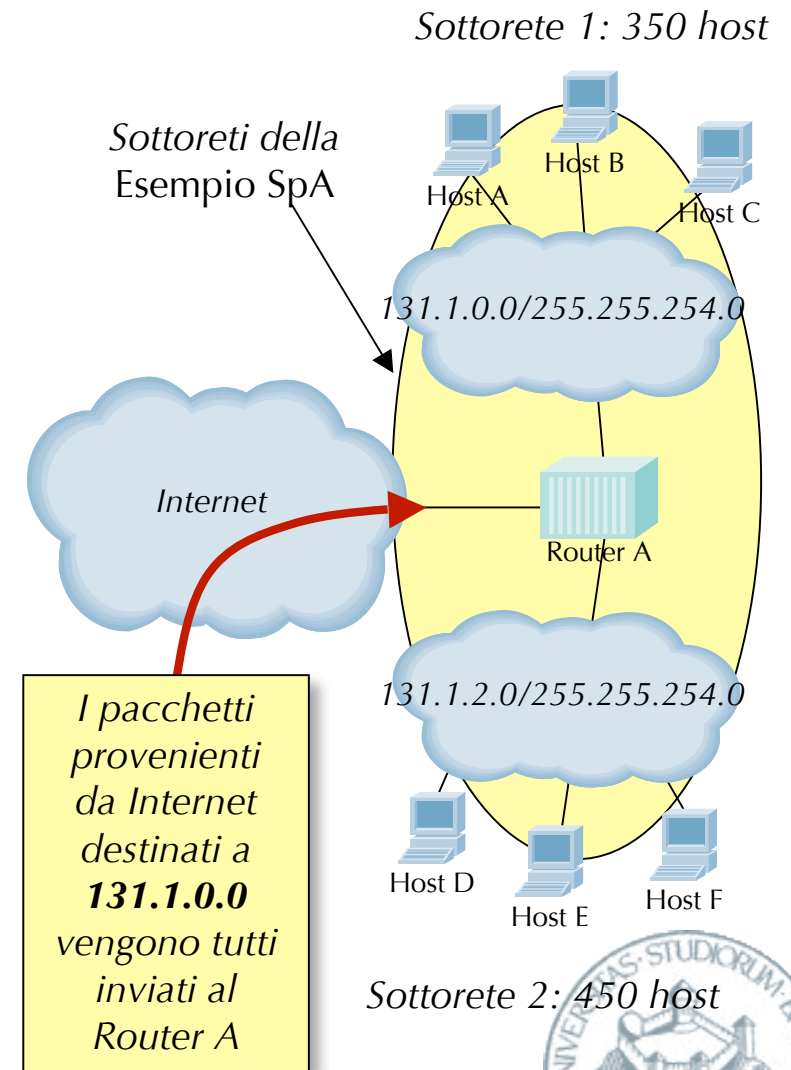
Sottorete 1: 350 host

Sottoreti della Esempio SpA

Host A

Host B

Host C

131.1.0.0/255.255.254.0

Internet

Router A

131.1.2.0/255.255.254.0

I pacchetti provenienti da Internet destinati a **131.1.0.0** vengono tutti inviati al Router A

Host D

Host E

Host F

Sottorete 2: 450 host

STUDIORUM